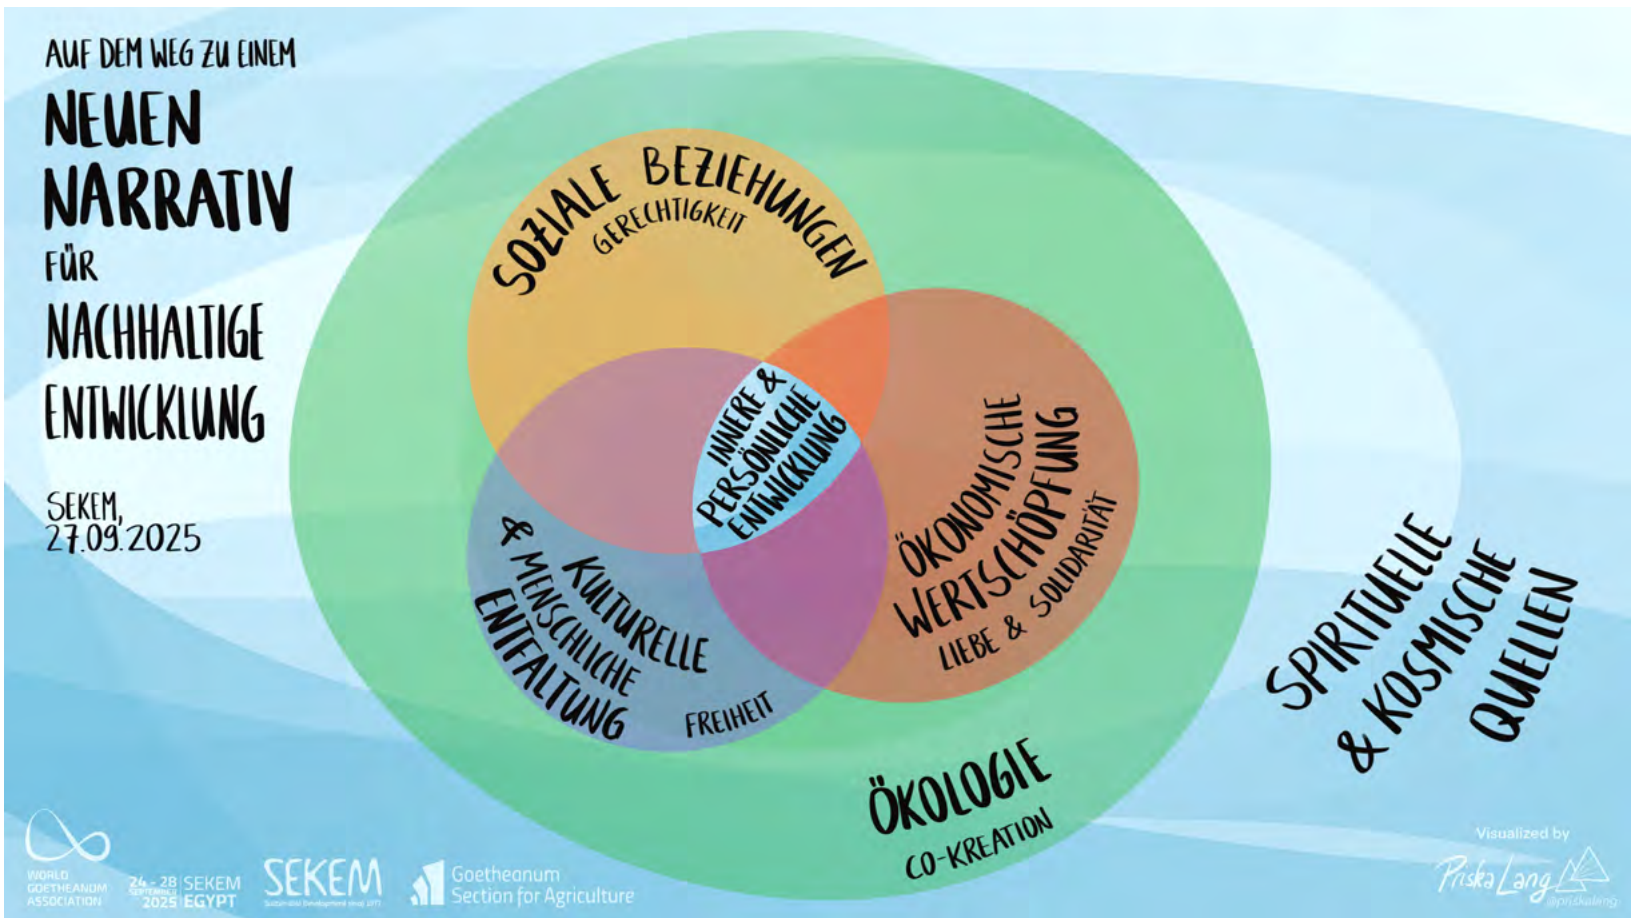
AUF DEM WEG ZU EINEM

NEUEN NARRATIV

FÜR

NACHHALTIGE ENTWICKLUNG

SEKEM, 27.09.2025

SOZIALE BEZIEHUNGEN

GERECHTIGKEIT

INNERE & PERSÖNLICHE ENTWICKLUNG

ÖKONOMISCHE WERTSCHÖPFUNG

LIEBE & SOLIDARITÄT

KULTURELLE & MENSCHLICHE ENTFALTUNG

FREIHEIT

ÖKOLOGIE

CO-KREATION

SPIRITUELLE & KOSMISCHE QUELLEN

WORLD GOETHEANUM ASSOCIATION

24 - 28 SEPTEMBER 2025 SEKEM EGYPT

SEKEM

Sustainable Development since 1977

Goetheanum Section for Agriculture

Visualized by

Priska Lang

@priskalang